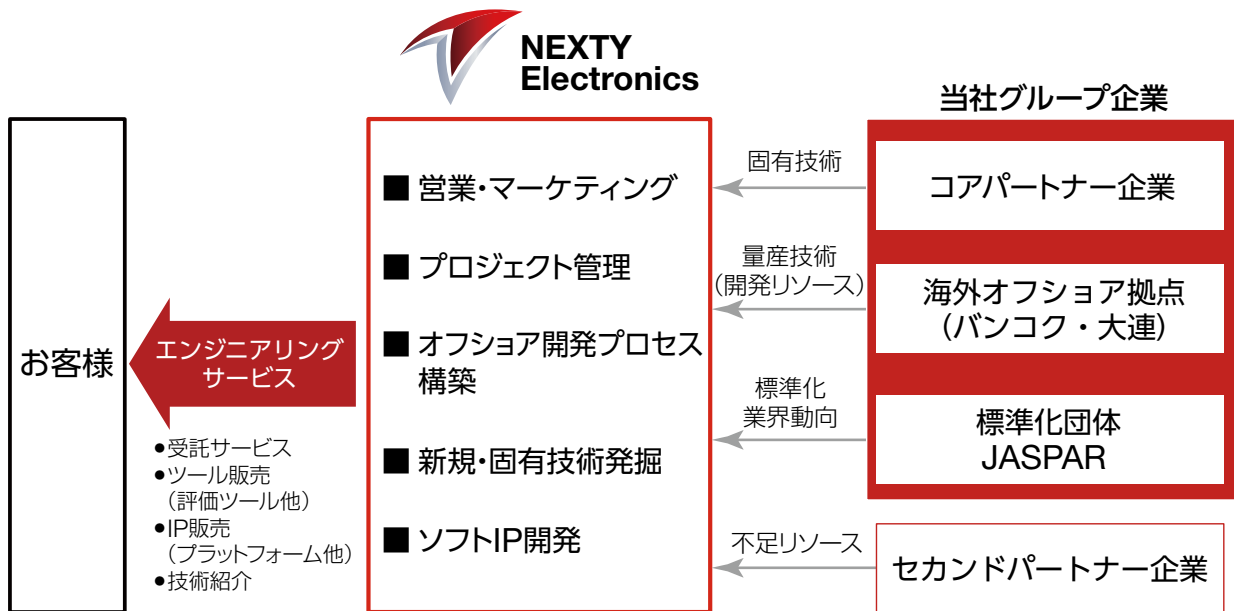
NEXTY Electronics

当社グループ企業

お客様

エンジニアリングサービス

●受託サービス
●ツール販売（評価ツール他）
●IP販売（プラットフォーム他）
●技術紹介

■ 営業・マーケティング
■ プロジェクト管理
■ オフショア開発プロセス構築
■ 新規・固有技術発掘
■ ソフトIP開発

固有技術
量産技術（開発リソース）
標準化業界動向
不足リソース

コアパートナー企業
海外オフショア拠点（バンコク・大連）
標準化団体 JASPAR
セカンドパートナー企業